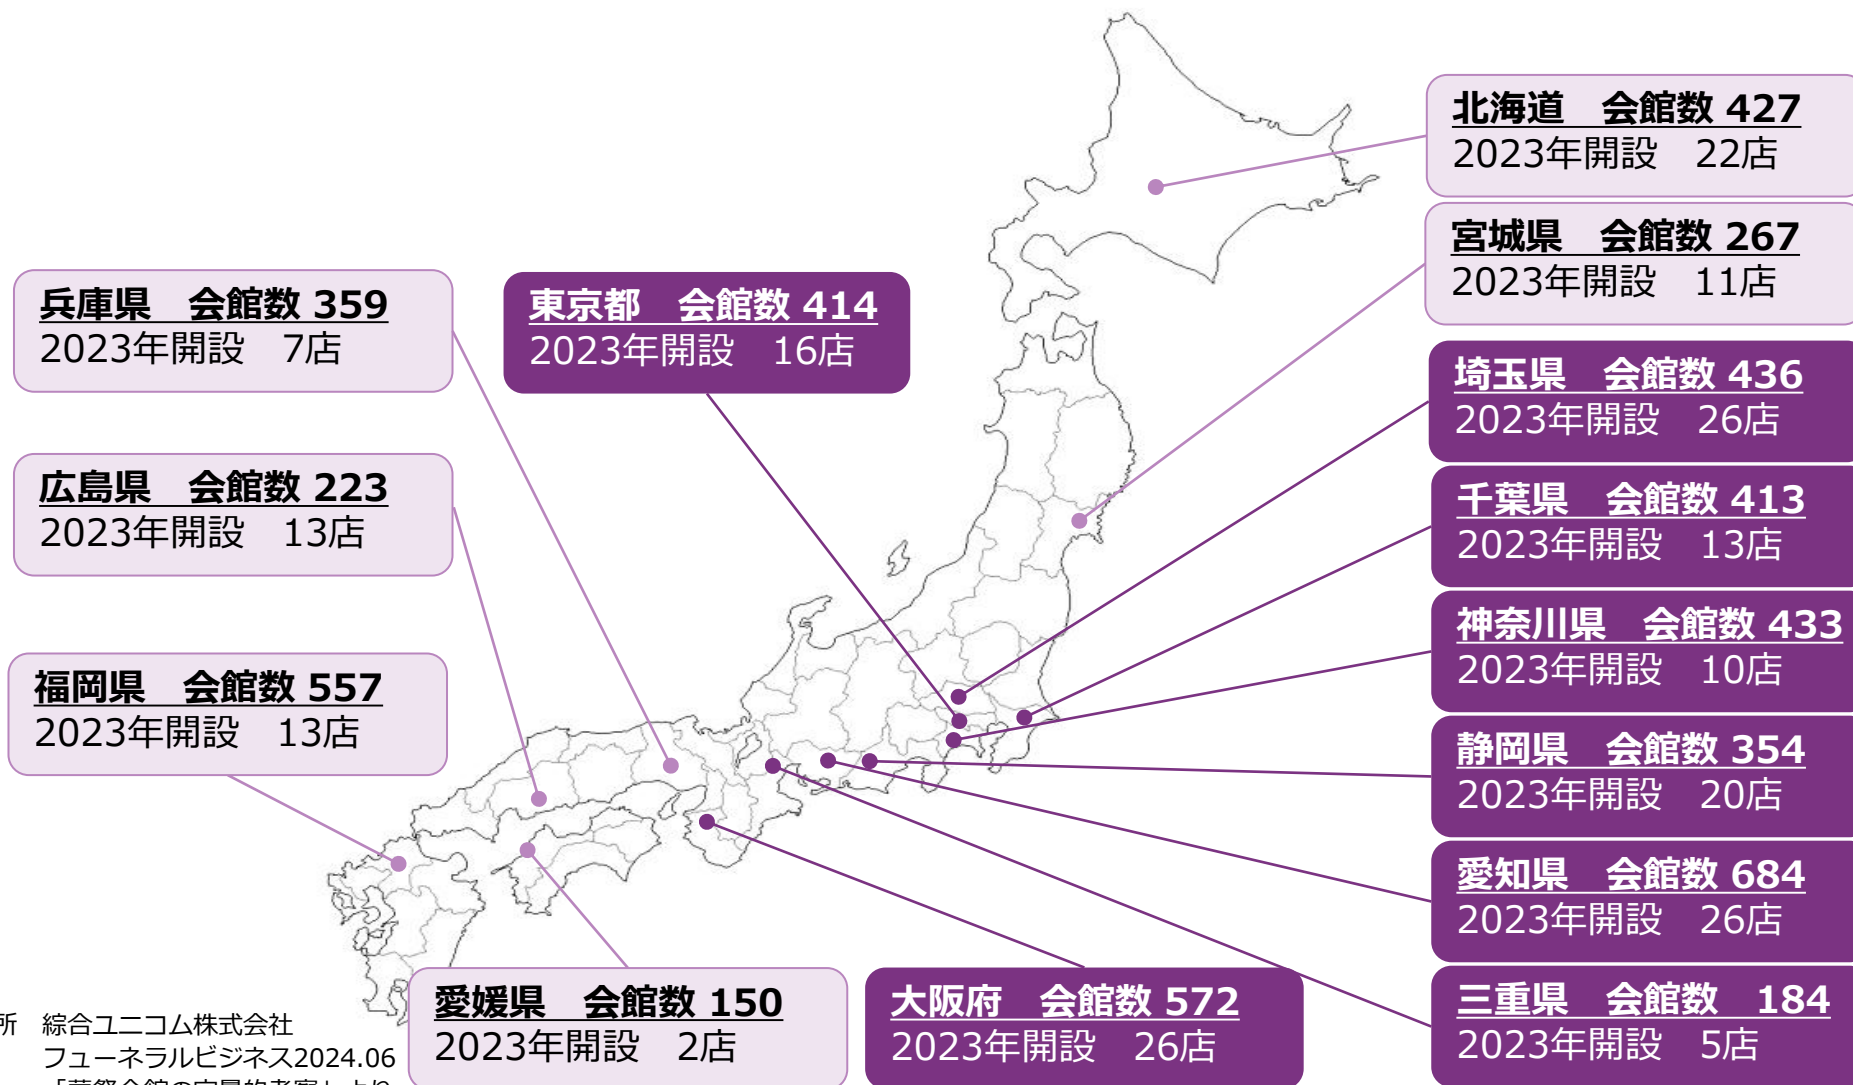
北海道　会館数 427
2023年開設　22店

宮城県　会館数 267
2023年開設　11店

兵庫県　会館数 359
2023年開設　7店

東京都　会館数 414
2023年開設　16店

埼玉県　会館数 436
2023年開設　26店

広島県　会館数 223
2023年開設　13店

千葉県　会館数 413
2023年開設　13店

神奈川県　会館数 433
2023年開設　10店

福岡県　会館数 557
2023年開設　13店

静岡県　会館数 354
2023年開設　20店

愛知県　会館数 684
2023年開設　26店

愛媛県　会館数 150
2023年開設　2店

大阪府　会館数 572
2023年開設　26店

三重県　会館数　184
2023年開設　5店

所　綜合ユニコム株式会社
フューネラルビジネス2024.06
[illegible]